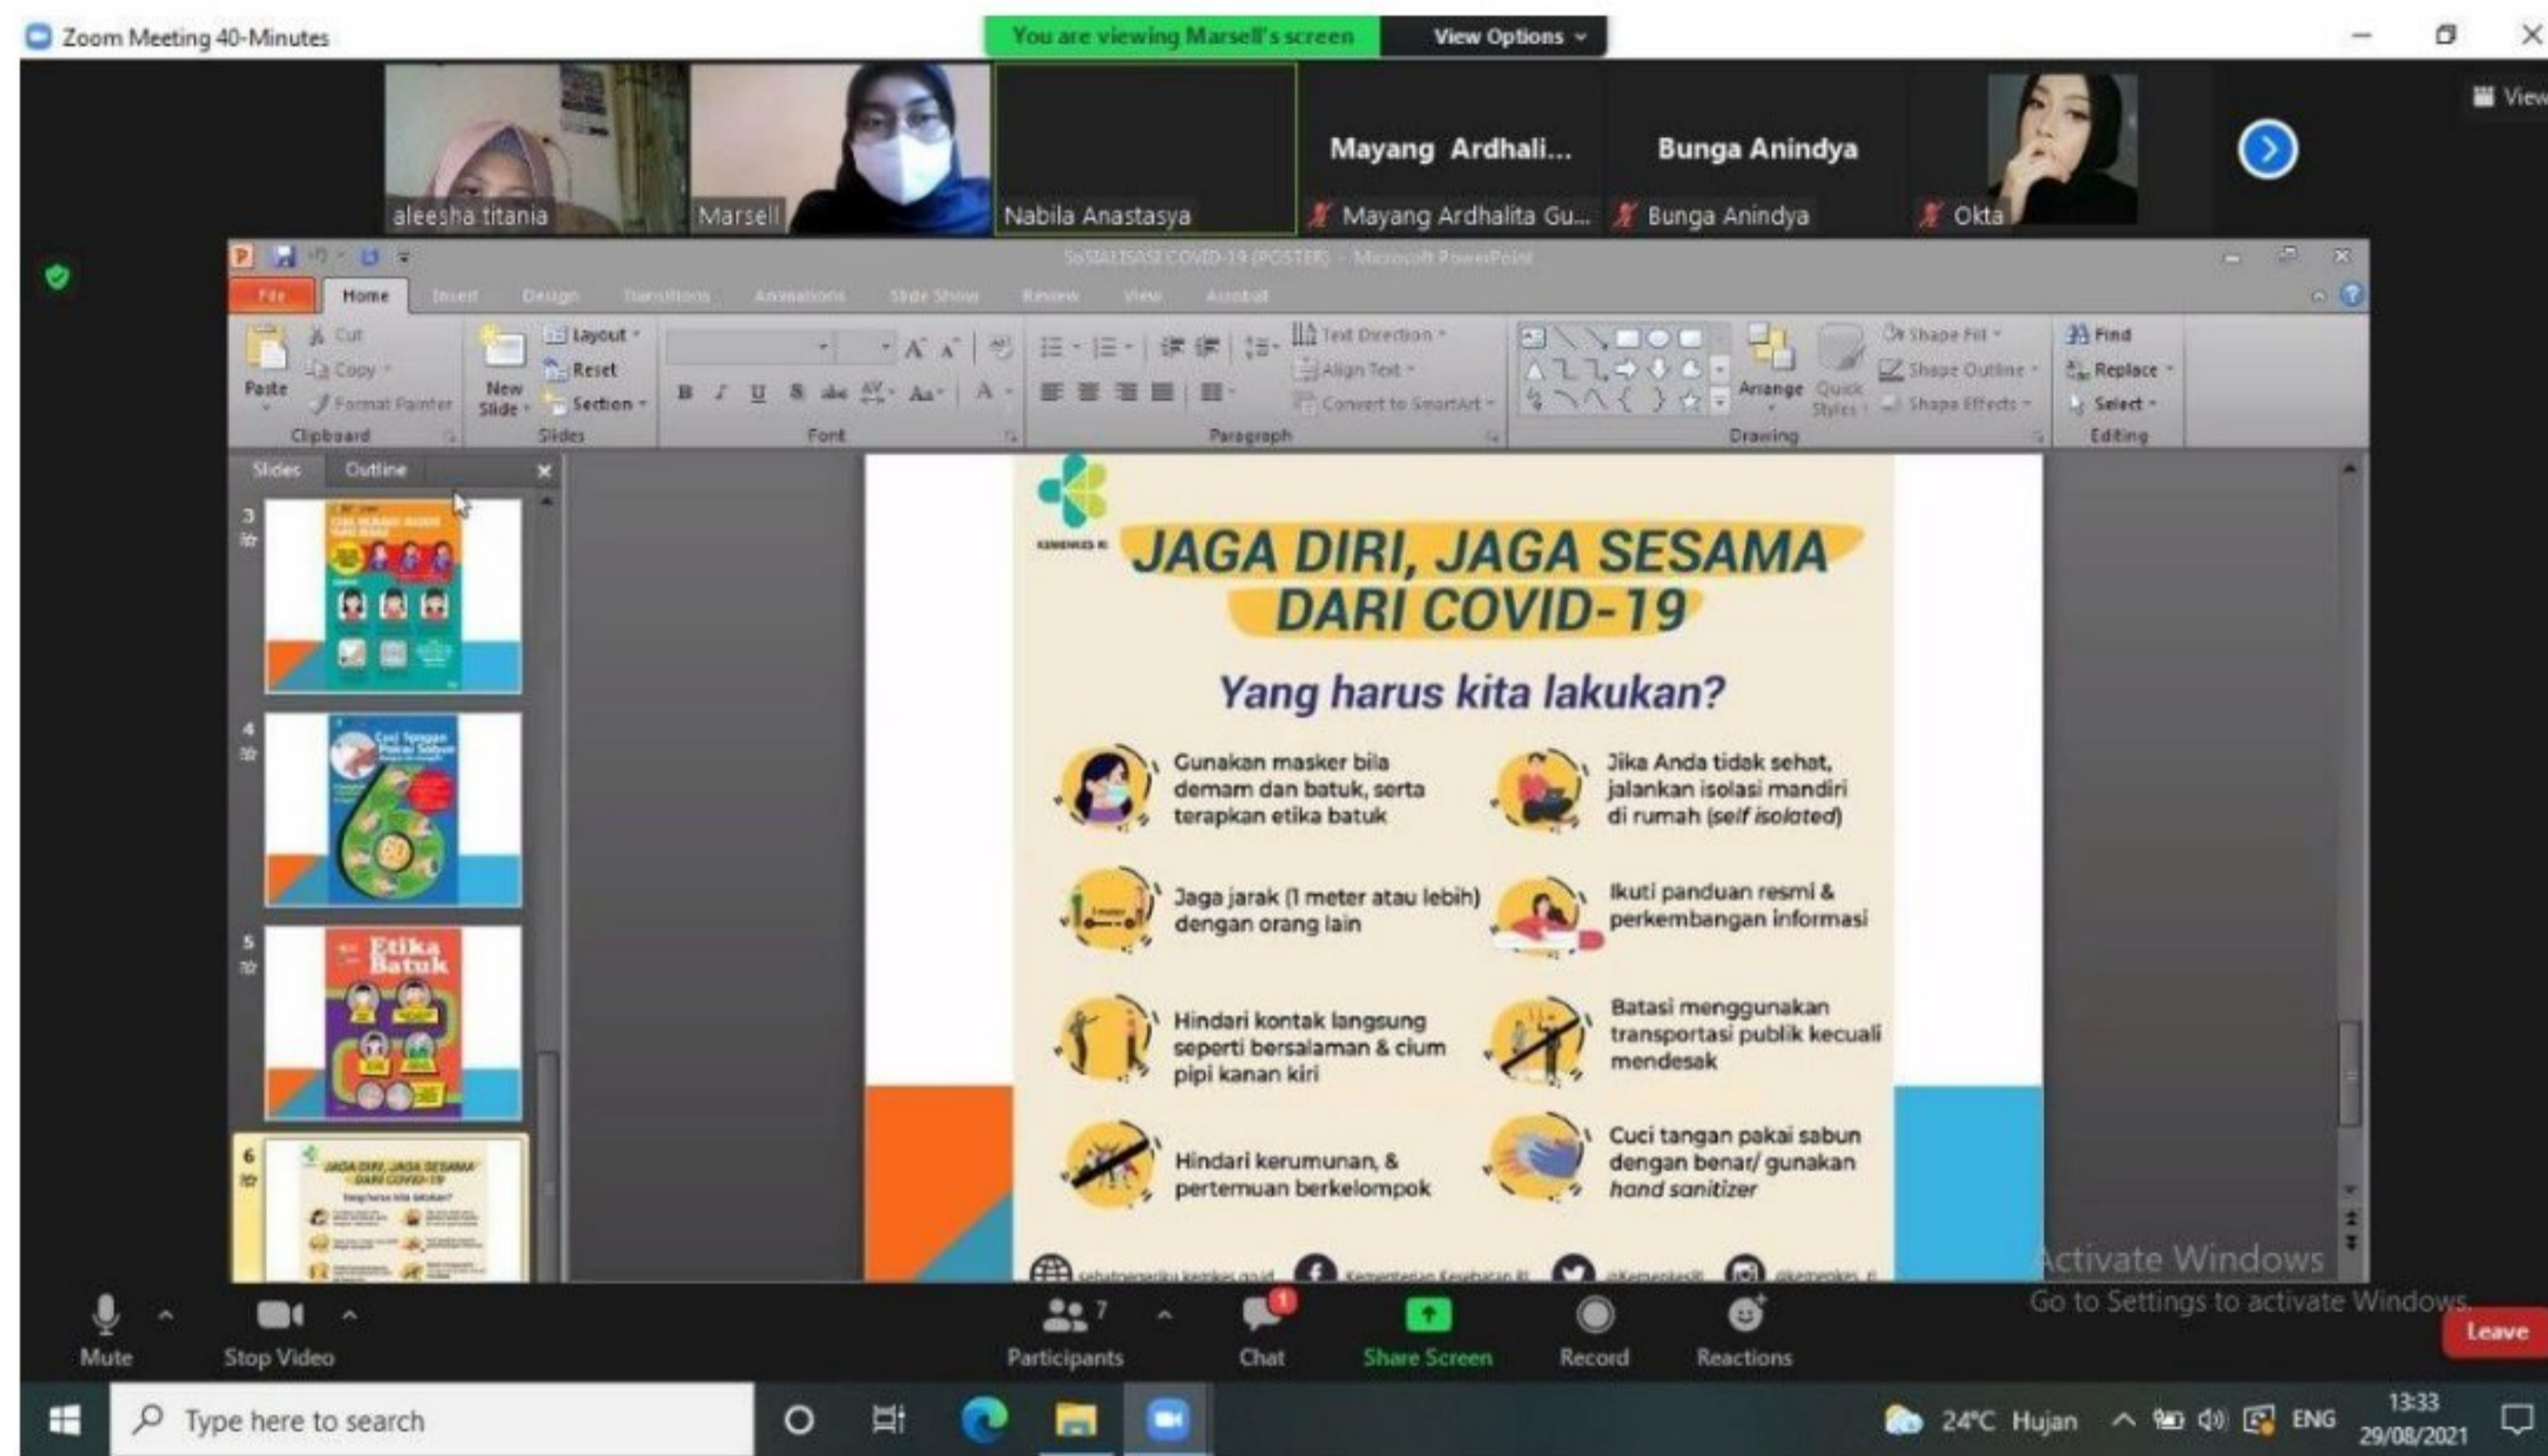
Zoom Meeting 40-Minutes
You are viewing Marsell's screen
View Options
View

aleesha titania
Marsell
Nabila Anastasya
Mayang Ardhali...
Mayang Ardhalita Gu...
Bunga Anindya
Bunga Anindya
Okta

SOSIALISASI COVID-19 (POSTER) - Microsoft PowerPoint
File Home Insert Design Transitions Animations Slide Show Review View Acrobat
Paste Cut Copy Format Painter Clipboard
New Slide Layout Reset Section Slides
Font
Text Direction Align Text Convert to SmartArt Paragraph
Arrange Quick Styles Shape Fill Shape Outline Shape Effects Drawing
Find Replace Select Editing
Slides Outline
3
4
5
6

KEMENKES RI
JAGA DIRI, JAGA SESAMA DARI COVID-19
Yang harus kita lakukan?

Gunakan masker bila demam dan batuk, serta terapkan etika batuk

Jika Anda tidak sehat, jalankan isolasi mandiri di rumah (self isolated)

Jaga jarak (1 meter atau lebih) dengan orang lain

Ikuti panduan resmi & perkembangan informasi

Hindari kontak langsung seperti bersalaman & cium pipi kanan kiri

Batasi menggunakan transportasi publik kecuali mendesak

Hindari kerumunan, & pertemuan berkelompok

Cuci tangan pakai sabun dengan benar/ gunakan hand sanitizer

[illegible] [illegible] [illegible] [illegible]

Activate Windows
Go to Settings to activate Windows.

Mute Stop Video Participants 7 Chat Share Screen Record Reactions Leave

Type here to search
24°C Hujan ENG 13:33 29/08/2021